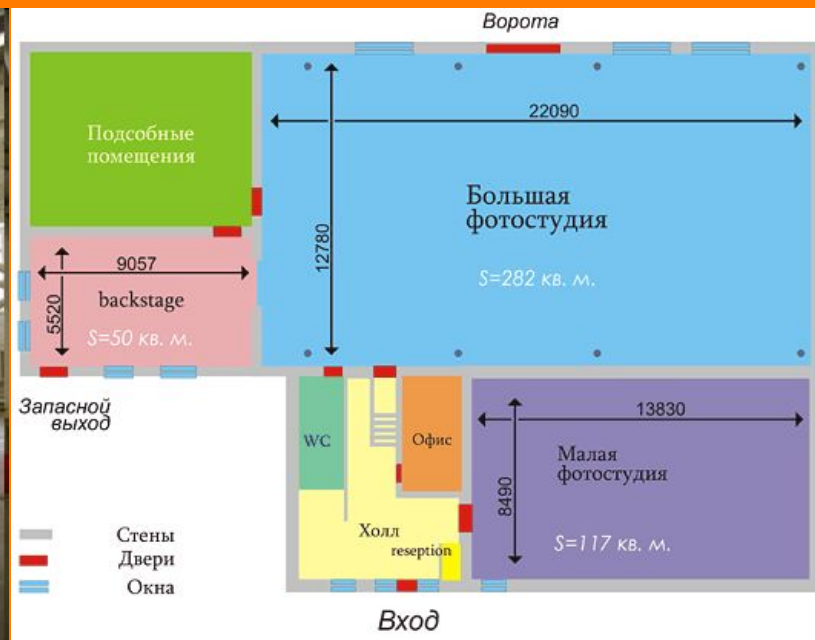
Ворота

Подсобные помещения

22090

Большая фотостудия

12780

S=282 кв. м.

9057

5520

backstage

S=50 кв. м.

Запасной выход

WC

Офис

13830

Малая фотостудия

8490

S=117 кв. м.

Холл

reseption

Стены

Двери

Окна

Вход